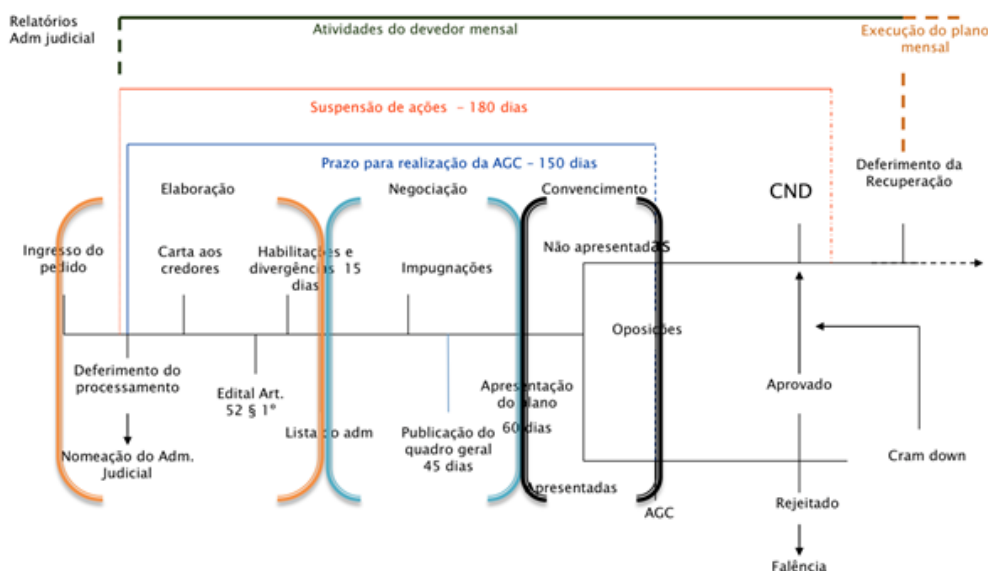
Relatórios
Adm judicial

Atividades do devedor mensal

Execução do plano mensal

Suspensão de ações - 180 dias

Prazo para realização da AGC - 150 dias

Deferimento da Recuperação

Elaboração

Negociação

Convencimento

CND

Ingresso do pedido

Carta aos credores

Habilitações e divergências 15 dias

Impugnações

Não apresentadas

Oposições

Deferimento do processamento

Edital Art. 52 § 1°

Apresentação do plano 60 dias

Aprovado

Nomeação do Adm. Judicial

Lista do adm

Publicação do quadro geral 45 dias

Cram down

Apresentadas

AGC

Rejeitado

Falência